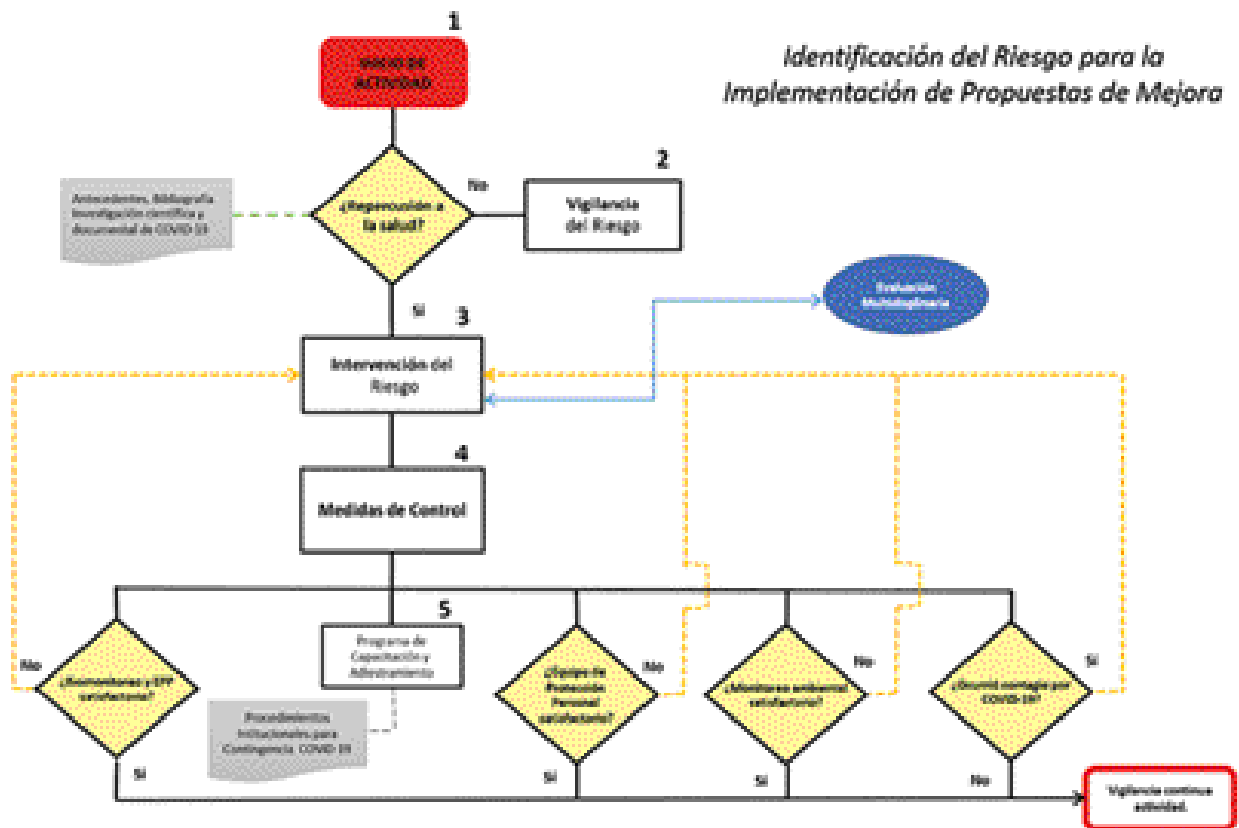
Identificación del Riesgo para la Implementación de Propuestas de Mejora

1

INICIO DE ACTIVIDAD

Antecedentes, Bibliografía Investigación científica y documental de COVID 19

¿Repercusión a la salud?

No

2

Vigilancia del Riesgo

Si

3

Evaluación Multidisciplinaria

Intervención del Riesgo

4

Medidas de Control

5

Programa de Capacitación y Adiestramiento

Procedimientos Institucionales para Contingencia COVID 19

No

¿Biomonitoreo y EPP satisfactorios?

Si

¿Equipo de Protección Personal satisfactorio?

No

Si

¿Monitoreo ambiental satisfactorio?

No

Si

¿Ocurrió contagio por COVID-19?

Si

No

Vigilancia continua actividad.